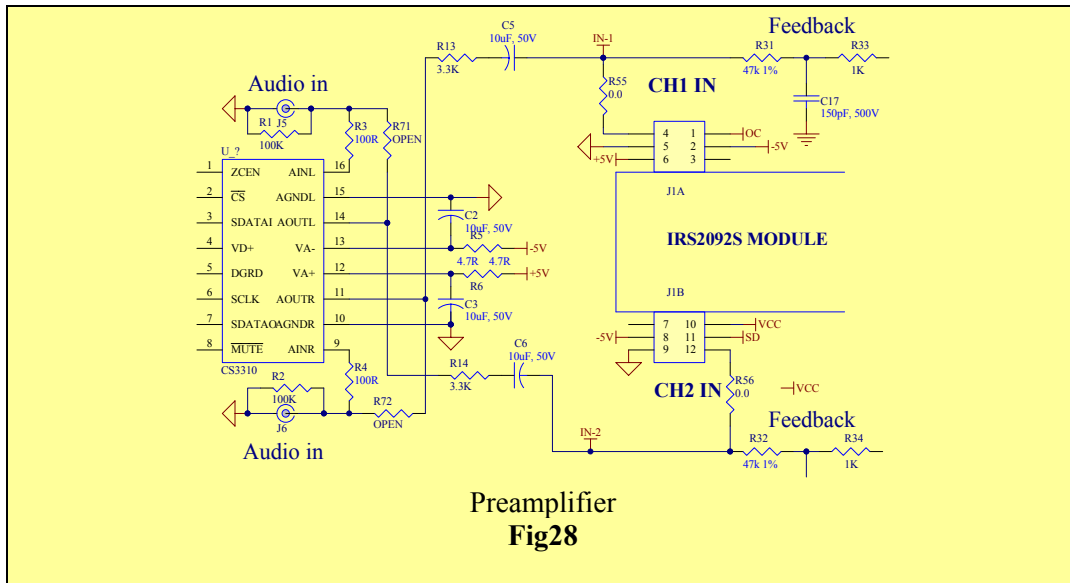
Feedback

C5
10uF, 50V

R13
3.3K

IN-1

R31
47k 1%

R33
1K

Audio in

R55
0.0

CH1 IN

C17
150pF, 500V

R1 J5
100K

R3
100R

R71
OPEN

4 1
5 2
6 3

OC

-5V

+5V

U_?

1 ZCEN AINL 16
2 $\overline{CS}$ AGNDL 15
3 SDATAI AOUTL 14
4 VD+ VA- 13
5 DGRD VA+ 12
6 SCLK AOUTR 11
7 SDATAO AGNDR 10
8 $\overline{MUTE}$ AINR 9

J1A

C2
10uF, 50V

R5
4.7R 4.7R

-5V

+5V

R6

IRS2092S MODULE

J1B

C3
10uF, 50V

7 10
8 11
9 12

-5V

VCC

SD

CS3310

R4
100R

C6
10uF, 50V

R14
3.3K

R2
100K

J6

R72
OPEN

CH2 IN

R56
0.0

VCC

Audio in

Feedback

IN-2

R32
47k 1%

R34
1K

Preamplifier
Fig28